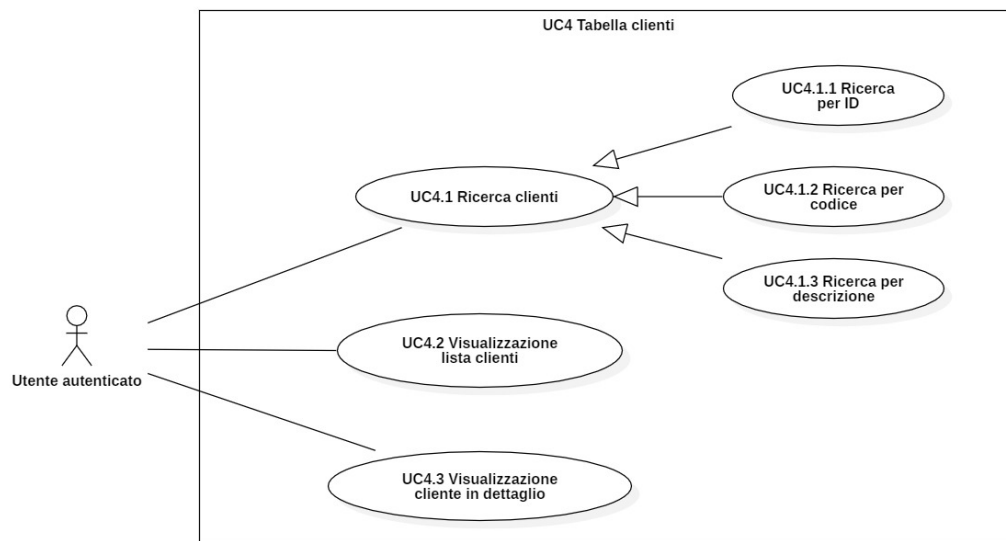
UC4 Tabella clienti

UC4.1.1 Ricerca per ID

UC4.1 Ricerca clienti

UC4.1.2 Ricerca per codice

UC4.1.3 Ricerca per descrizione

Utente autenticato

UC4.2 Visualizzazione lista clienti

UC4.3 Visualizzazione cliente in dettaglio